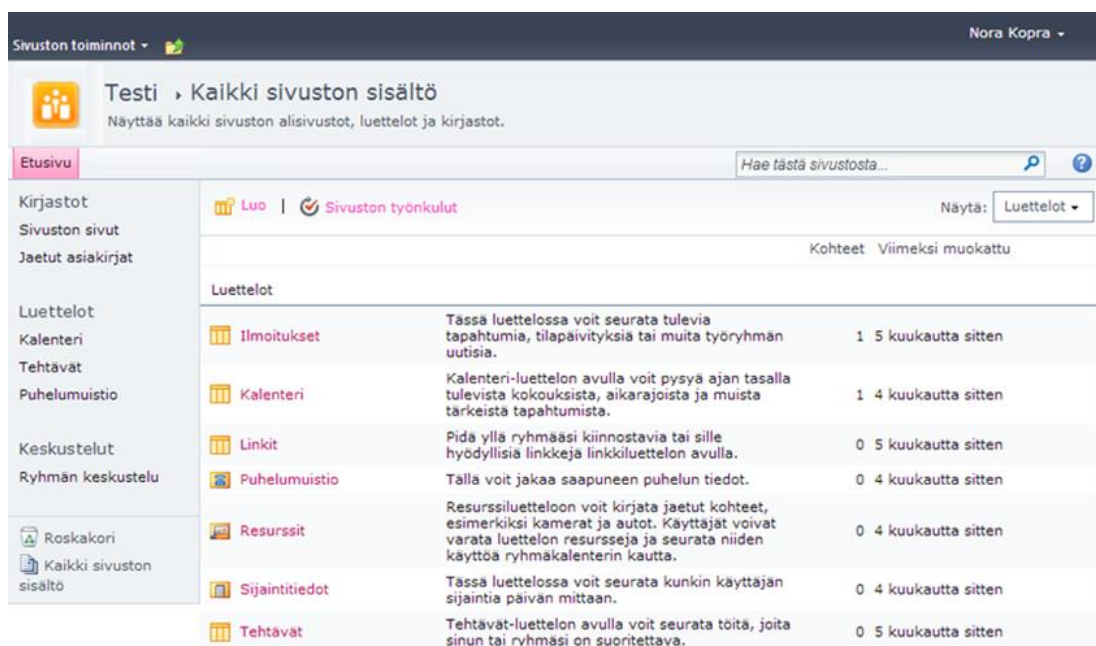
Sivuston toiminnot ▾

Nora Kopra ▾

Testi › Kaikki sivuston sisältö

Näyttää kaikki sivuston alisivustot, luettelot ja kirjastot.

Etusivu

Hae tästä sivustosta...

Kirjastot
Sivuston sivut
Jaetut asiakirjat

Luettelot
Kalenteri
Tehtävät
Puhelumuistio

Keskustelut
Ryhmän keskustelu

Roskakori
Kaikki sivuston sisältö

Luo | Sivuston työnkulut

Näytä: Luettelot ▾

| | | Kohteet | Viimeksi muokattu |
|---|---|---|---|
| Luettelot | | | |
| Ilmoitukset | Tässä luettelossa voit seurata tulevia tapahtumia, tilapäivityksiä tai muita työryhmän uutisia. | 1 | 5 kuukautta sitten |
| Kalenteri | Kalenteri-luettelon avulla voit pysyä ajan tasalla tulevista kokouksista, aikarajoista ja muista tärkeistä tapahtumista. | 1 | 4 kuukautta sitten |
| Linkit | Pidä yllä ryhmääsi kiinnostavia tai sille hyödyllisiä linkkejä linkkiluettelon avulla. | 0 | 5 kuukautta sitten |
| Puhelumuistio | Tällä voit jakaa saapuneen puhelun tiedot. | 0 | 4 kuukautta sitten |
| Resurssit | Resurssiluetteloon voit kirjata jaetut kohteet, esimerkiksi kamerat ja autot. Käyttäjät voivat varata luettelon resursseja ja seurata niiden käyttöä ryhmäkalenterin kautta. | 0 | 4 kuukautta sitten |
| Sijaintitiedot | Tässä luettelossa voit seurata kunkin käyttäjän sijaintia päivän mittaan. | 0 | 4 kuukautta sitten |
| Tehtävät | Tehtävät-luettelon avulla voit seurata töitä, joita sinun tai ryhmäsi on suoritettava. | 0 | 5 kuukautta sitten |